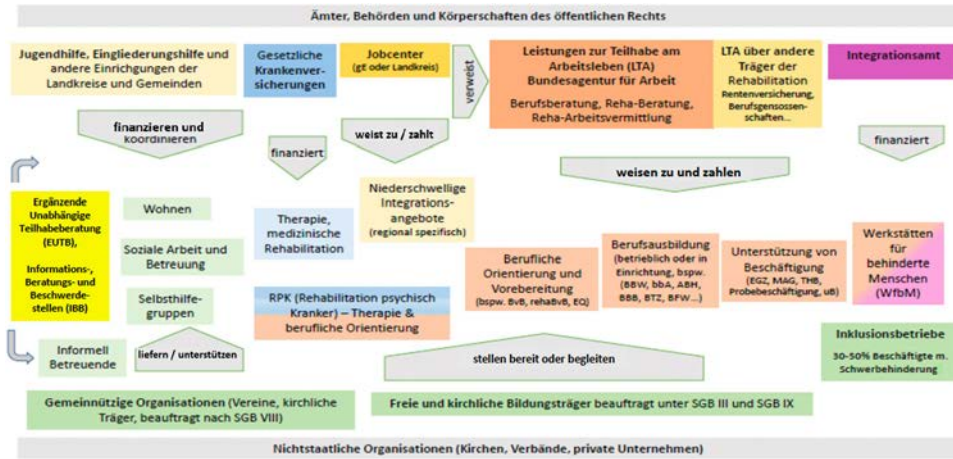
Ämter, Behörden und Körperschaften des öffentlichen Rechts

Jugendhilfe, Eingliederungshilfe und andere Einrichgungen der Landkreise und Gemeinden

Gesetzliche Krankenversicherungen

Jobcenter (gE oder Landkreis)

verweist

Leistungen zur Teilhabe am Arbeitsleben (LTA) Bundesagentur für Arbeit

Berufsberatung, Reha-Beratung, Reha-Arbeitsvermittlung

LTA über andere Träger der Rehabilitation Rentenversicherung, Berufsgenossenschaften...

Integrationsamt

finanzieren und koordinieren

finanziert

weist zu / zahlt

finanziert

weisen zu und zahlen

Ergänzende Unabhängige Teilhabeberatung (EUTB), Informations-, Beratungs- und Beschwerdestellen (IBB)

Wohnen

Soziale Arbeit und Betreuung

Selbsthilfegruppen

Therapie, medizinische Rehabilitation

Niederschwellige Integrationsangebote (regional spezifisch)

RPK (Rehabilitation psychisch Kranker) – Therapie & berufliche Orientierung

Berufliche Orientierung und Vorebereitung (bspw. BvB, rehaBvB, EQ)

Berufsausbildung (betrieblich oder in Einrichtung, bspw. (BBW, bbA, ABH, BBB, BTZ, BFW...)

Unterstützung von Beschäftigung (EGZ, MAG, THB, Probebeschäftigung, uB)

Werkstätten für behinderte Menschen (WfbM)

Informell Betreuende

liefern / unterstützen

stellen bereit oder begleiten

Inklusionsbetriebe 30-50% Beschäftigte m. Schwerbehinderung

Gemeinnützige Organisationen (Vereine, kirchliche Träger, beauftragt nach SGB VIII)

Freie und kirchliche Bildungsträger beauftragt unter SGB III und SGB IX

Nichtstaatliche Organisationen (Kirchen, Verbände, private Unternehmen)